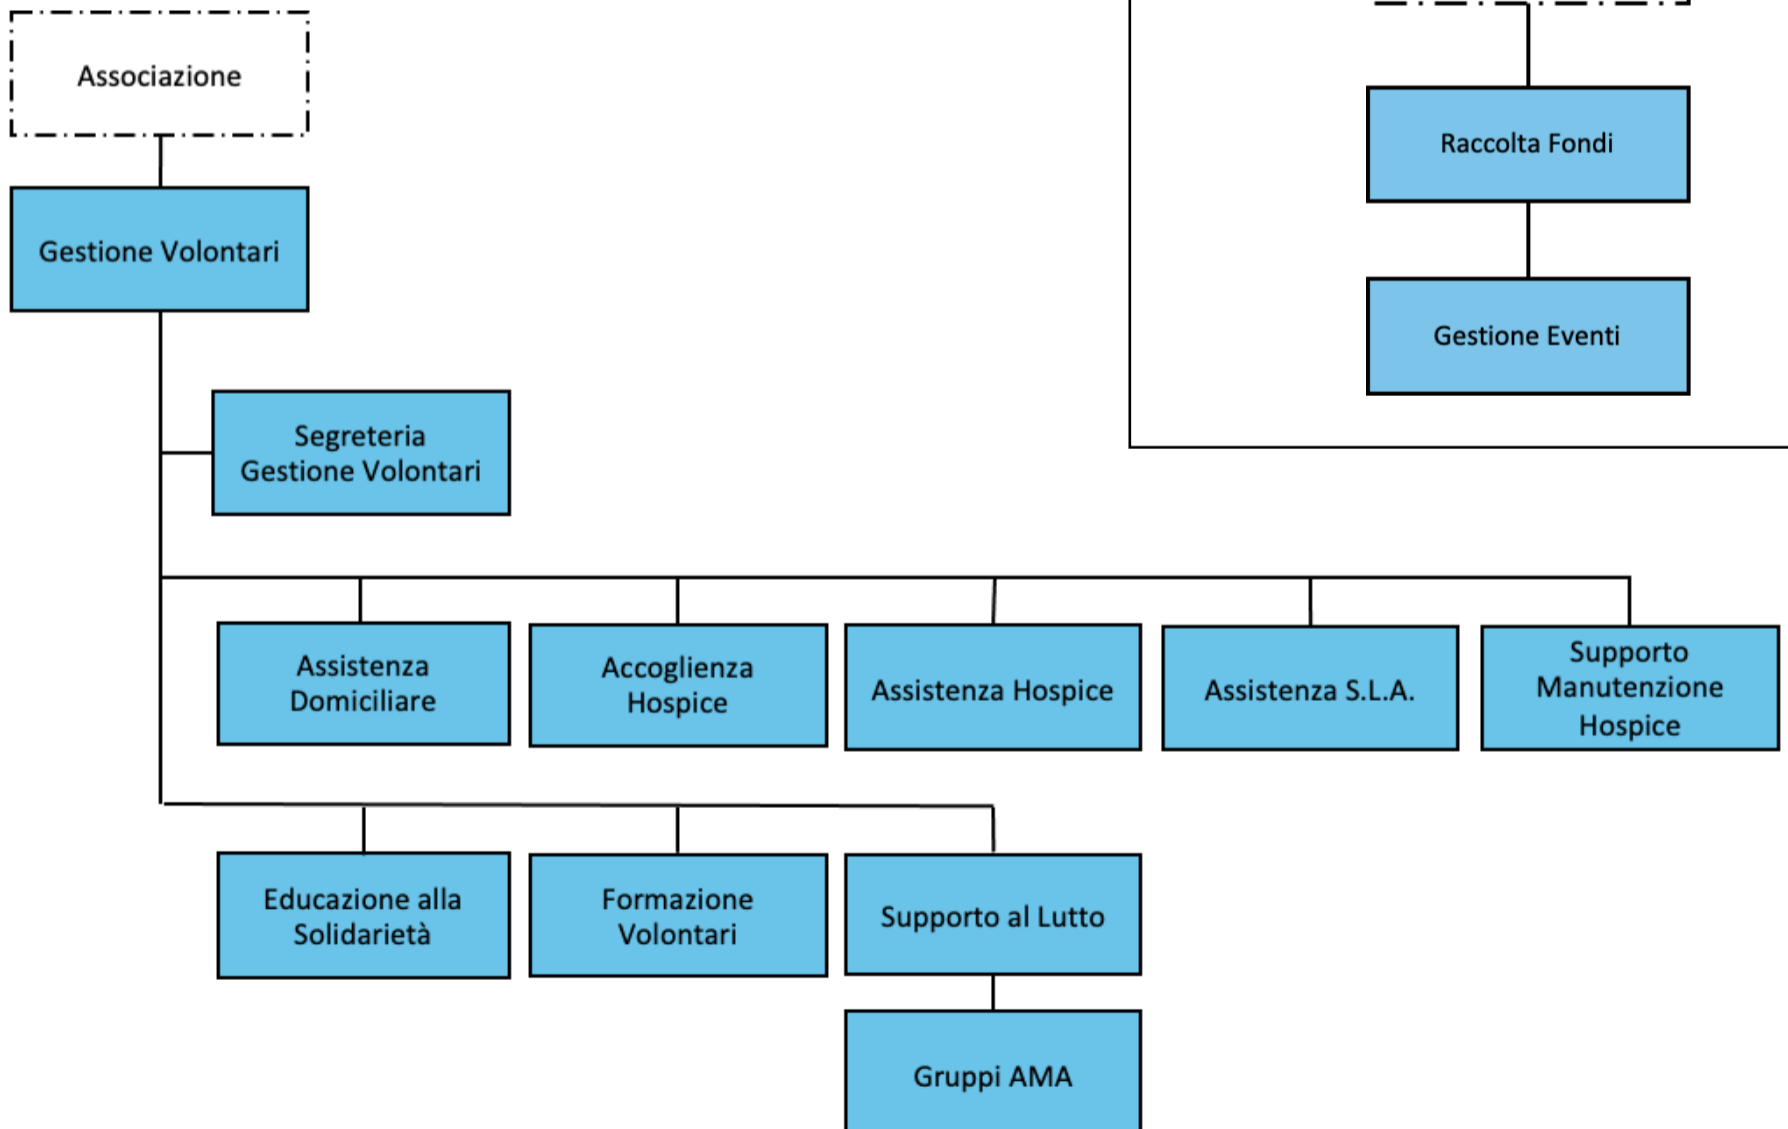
Associazione

Gestione Volontari

Segreteria Gestione Volontari

Assistenza Domiciliare

Accoglienza Hospice

Assistenza Hospice

Assistenza S.L.A.

Supporto Manutenzione Hospice

Educazione alla Solidarietà

Formazione Volontari

Supporto al Lutto

Gruppi AMA

Raccolta Fondi

Gestione Eventi